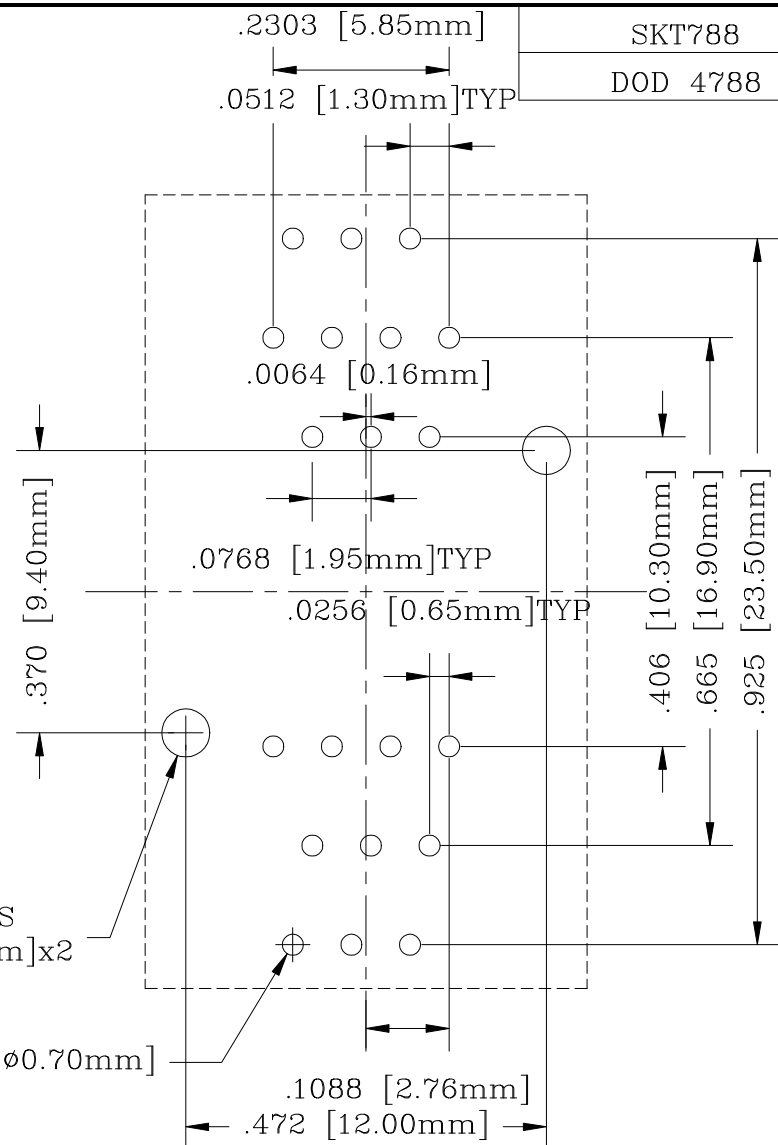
.2303 [5.85mm]

SKT788

DOD 4788

.0512 [1.30mm]TYP

.0064 [0.16mm]

.0768 [1.95mm]TYP

.0256 [0.65mm]TYP

.370 [9.40mm]

.406 [10.30mm]

.665 [16.90mm]

.925 [23.50mm]

S
m]x2

ø0.70mm]

.1088 [2.76mm]

.472 [12.00mm]